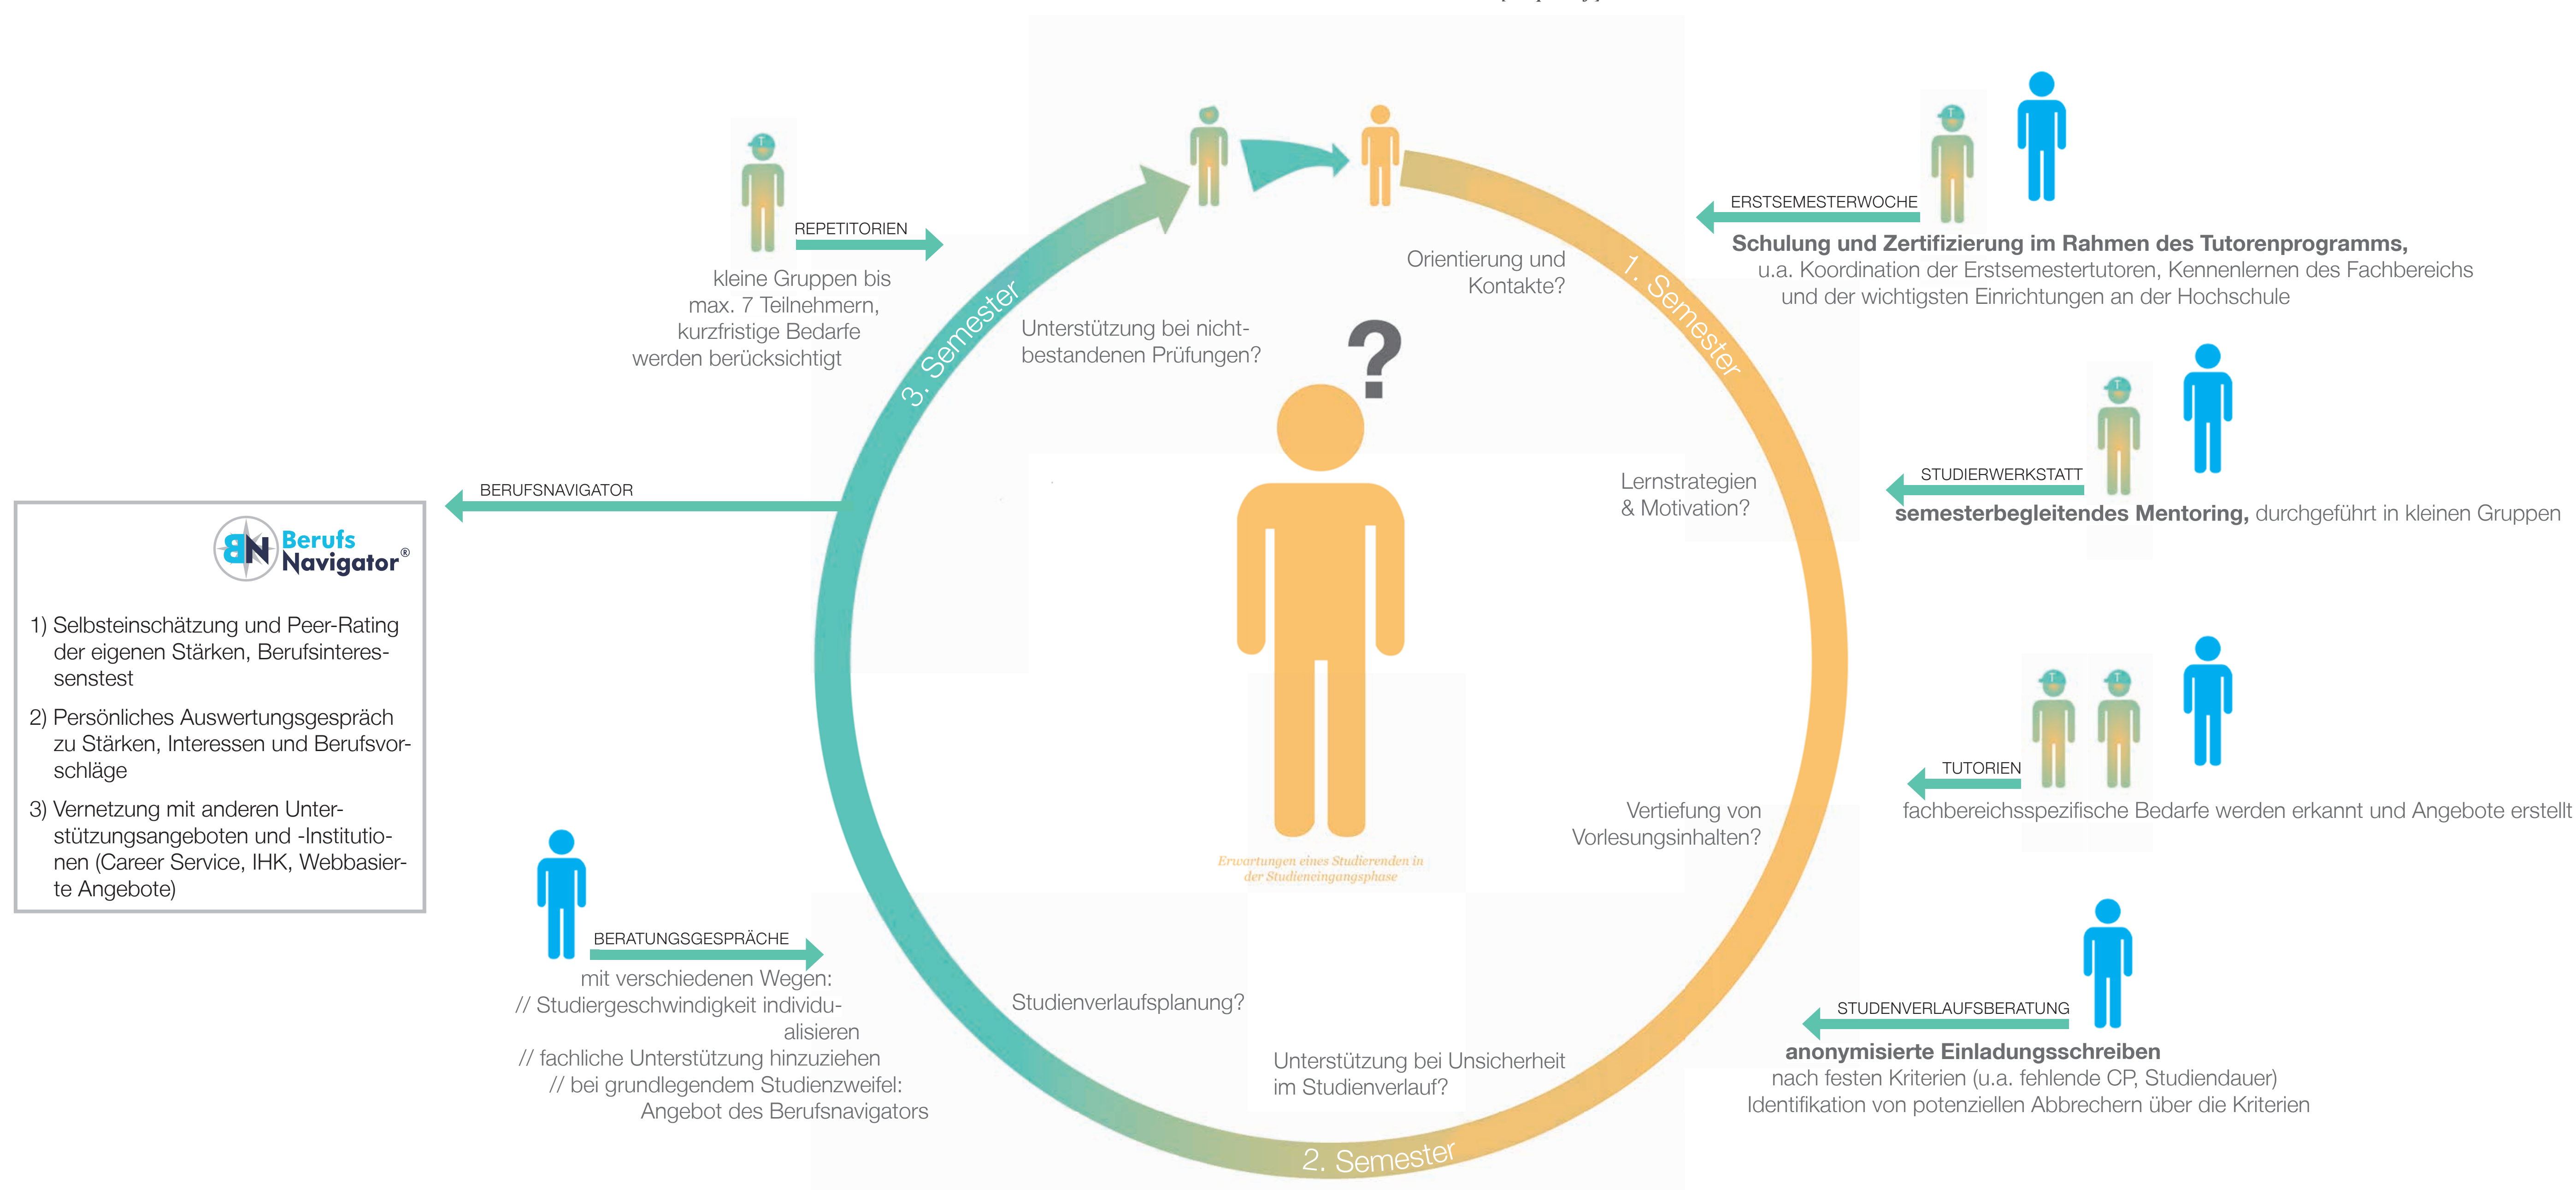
REPETITORIEN

kleine Gruppen bis max. 7 Teilnehmern, kurzfristige Bedarfe werden berücksichtigt

Unterstützung bei nichtbestandenen Prüfungen?

Orientierung und Kontakte?

1. Semester

ERSTSEMESTERWOCHE

**Schulung und Zertifizierung im Rahmen des Tutorenprogramms,** u.a. Koordination der Erstsemestertutoren, Kennenlernen des Fachbereichs und der wichtigsten Einrichtungen an der Hochschule

3. Semester

Lernstrategien & Motivation?

STUDIERWERKSTATT

**semesterbegleitendes Mentoring,** durchgeführt in kleinen Gruppen

BERUFSNAVIGATOR

Berufs Navigator®

1) Selbsteinschätzung und Peer-Rating der eigenen Stärken, Berufsinteressenstest

2) Persönliches Auswertungsgespräch zu Stärken, Interessen und Berufsvorschläge

3) Vernetzung mit anderen Unterstützungsangeboten und -Institutionen (Career Service, IHK, Webbasierte Angebote)

TUTORIEN

fachbereichsspezifische Bedarfe werden erkannt und Angebote erstellt

Vertiefung von Vorlesungsinhalten?

Erwartungen eines Studierenden in der Studieneingangsphase

BERATUNGSGESPRÄCHE

mit verschiedenen Wegen:
// Studiergeschwindigkeit individualisieren
// fachliche Unterstützung hinzuziehen
// bei grundlegendem Studienzweifel: Angebot des Berufsnavigators

Studienverlaufsplanung?

Unterstützung bei Unsicherheit im Studienverlauf?

STUDENVERLAUFSBERATUNG

**anonymisierte Einladungsschreiben**
nach festen Kriterien (u.a. fehlende CP, Studiendauer)
Identifikation von potenziellen Abbrechern über die Kriterien

2. Semester